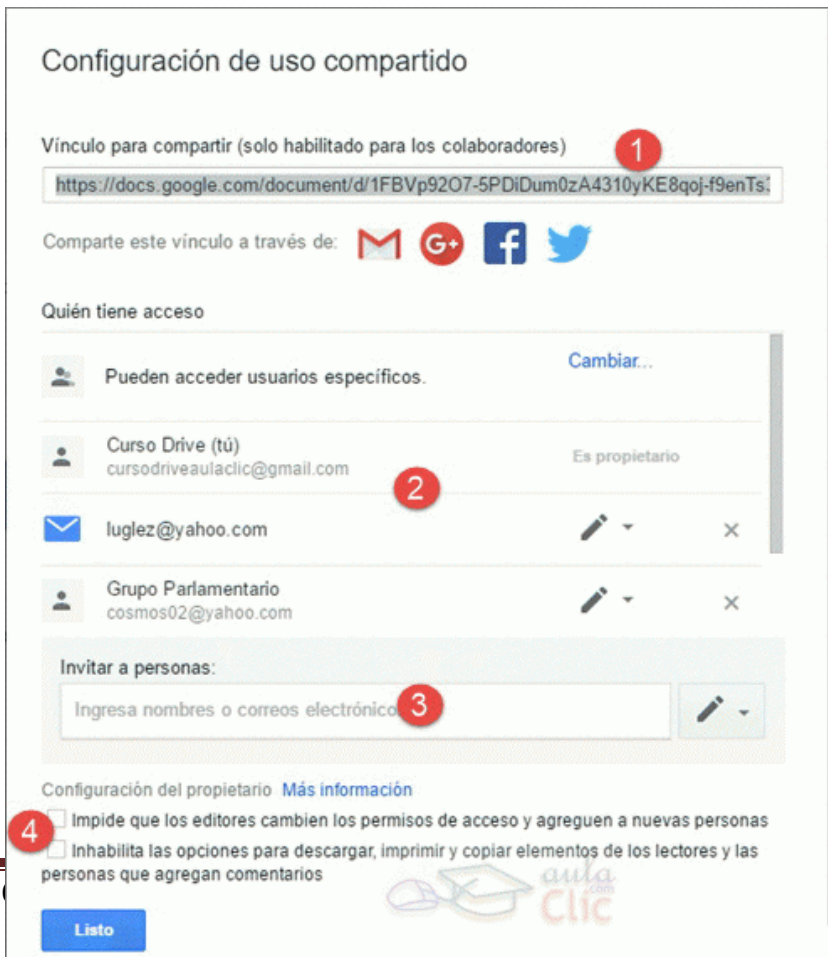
Configuración de uso compartido

Vínculo para compartir (solo habilitado para los colaboradores) 1

https://docs.google.com/document/d/1FBVp92O7-5PDiDum0zA4310yKE8qoj-f9enTs:

Comparte este vínculo a través de:

Quién tiene acceso

Pueden acceder usuarios específicos. Cambiar...

Curso Drive (tú)
cursodriveaulaclic@gmail.com
Es propietario

2

luglez@yahoo.com

Grupo Parlamentario
cosmos02@yahoo.com

Invitar a personas:

Ingresa nombres o correos electrónicos 3

Configuración del propietario Más información

4 Impide que los editores cambien los permisos de acceso y agreguen a nuevas personas

Inhabilita las opciones para descargar, imprimir y copiar elementos de los lectores y las personas que agregan comentarios

aula Clic .com

Listo